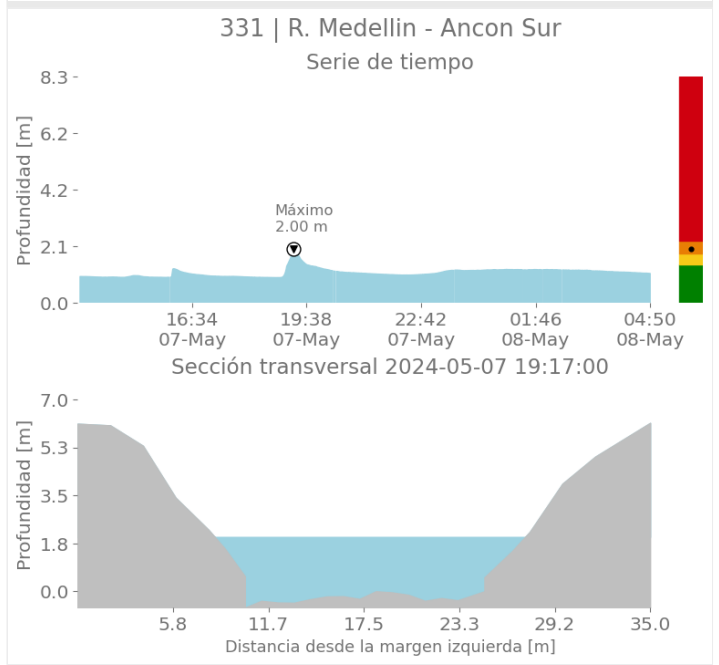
331 | R. Medellin - Ancon Sur
Serie de tiempo

Profundidad [m]
8.3
6.2
4.2
2.1
0.0

Máximo
2.00 m

16:34
07-May
19:38
07-May
22:42
07-May
01:46
08-May
04:50
08-May

Sección transversal 2024-05-07 19:17:00

Profundidad [m]
7.0
5.3
3.5
1.8
0.0

5.8
11.7
17.5
23.3
29.2
35.0
Distancia desde la margen izquierda [m]